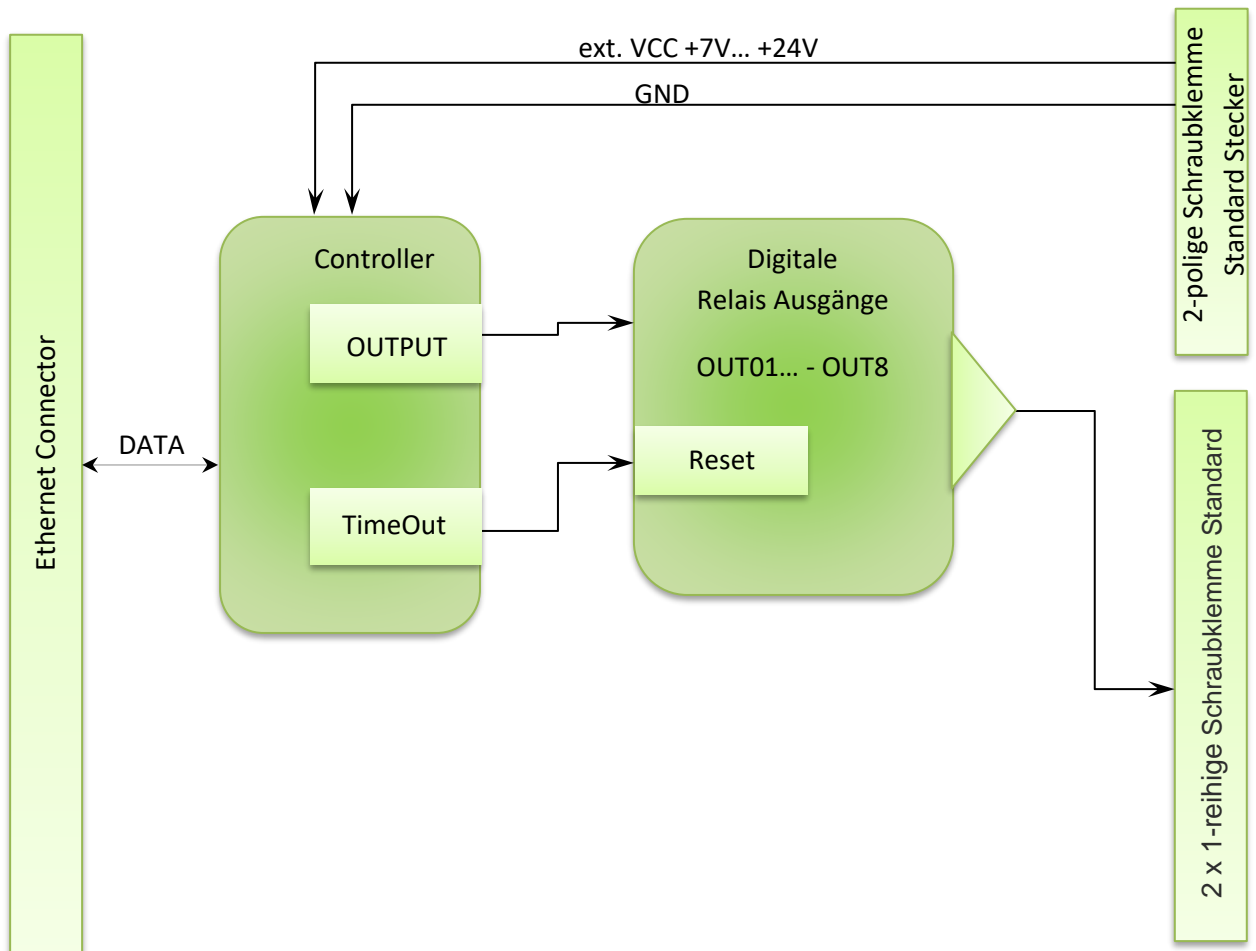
Ethernet Connector

DATA

ext. VCC +7V… +24V

GND

2-polige Schraubklemme Standard Stecker

Controller

OUTPUT

TimeOut

Digitale Relais Ausgänge

OUT01… - OUT8

Reset

2 x 1-reihige Schraubklemme Standard